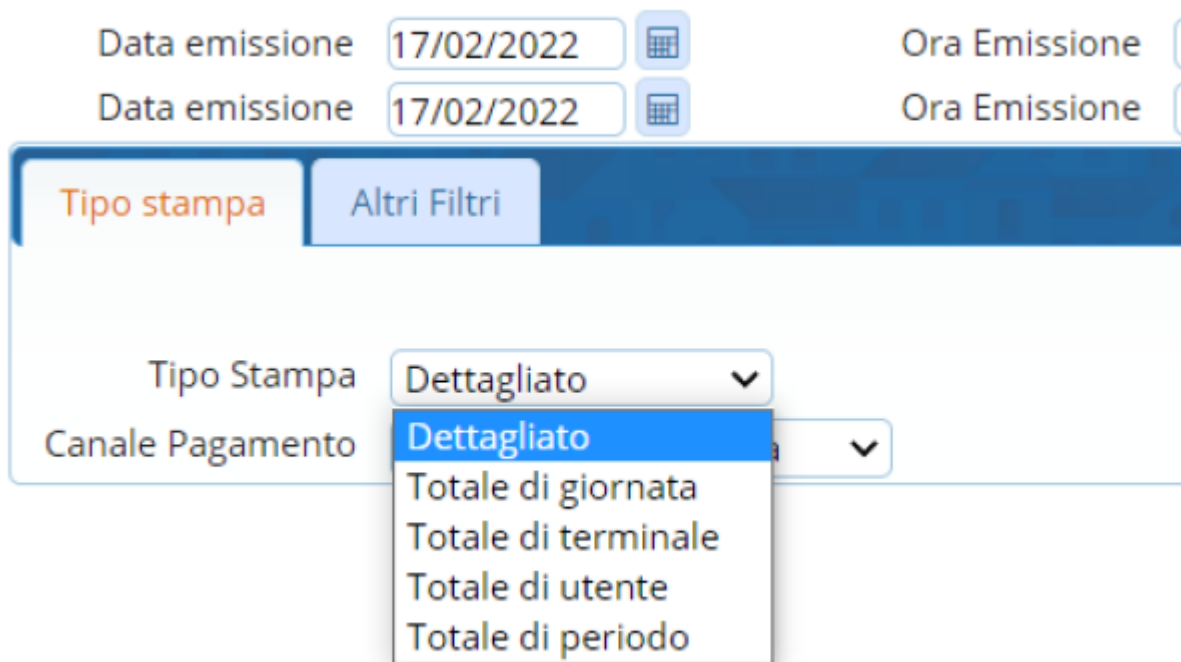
Data emissione 17/02/2022 Ora Emissione

Data emissione 17/02/2022 Ora Emissione

Tipo stampa

Altri Filtri

Tipo Stampa Dettagliato

Canale Pagamento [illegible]a

Dettagliato
Totale di giornata
Totale di terminale
Totale di utente
Totale di periodo